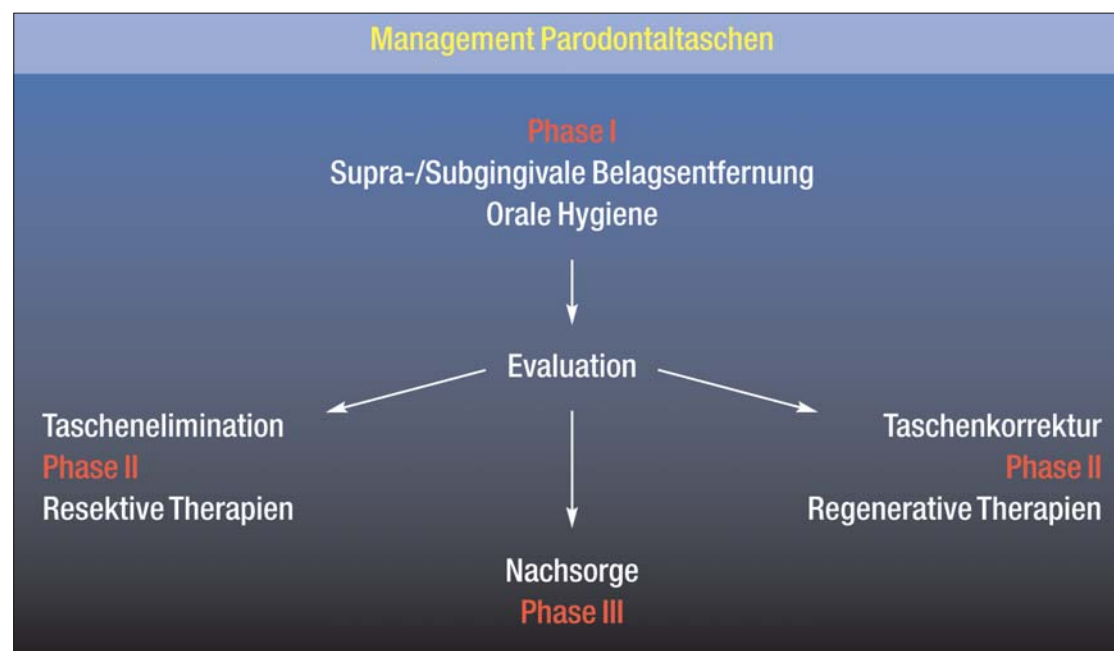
Management Parodontaltaschen

Phase I
Supra-/Subgingivale Belagsentfernung
Orale Hygiene

Evaluation

Taschenelimination
Phase II
Resektive Therapien

Taschenkorrektur
Phase II
Regenerative Therapien

Nachsorge
Phase III